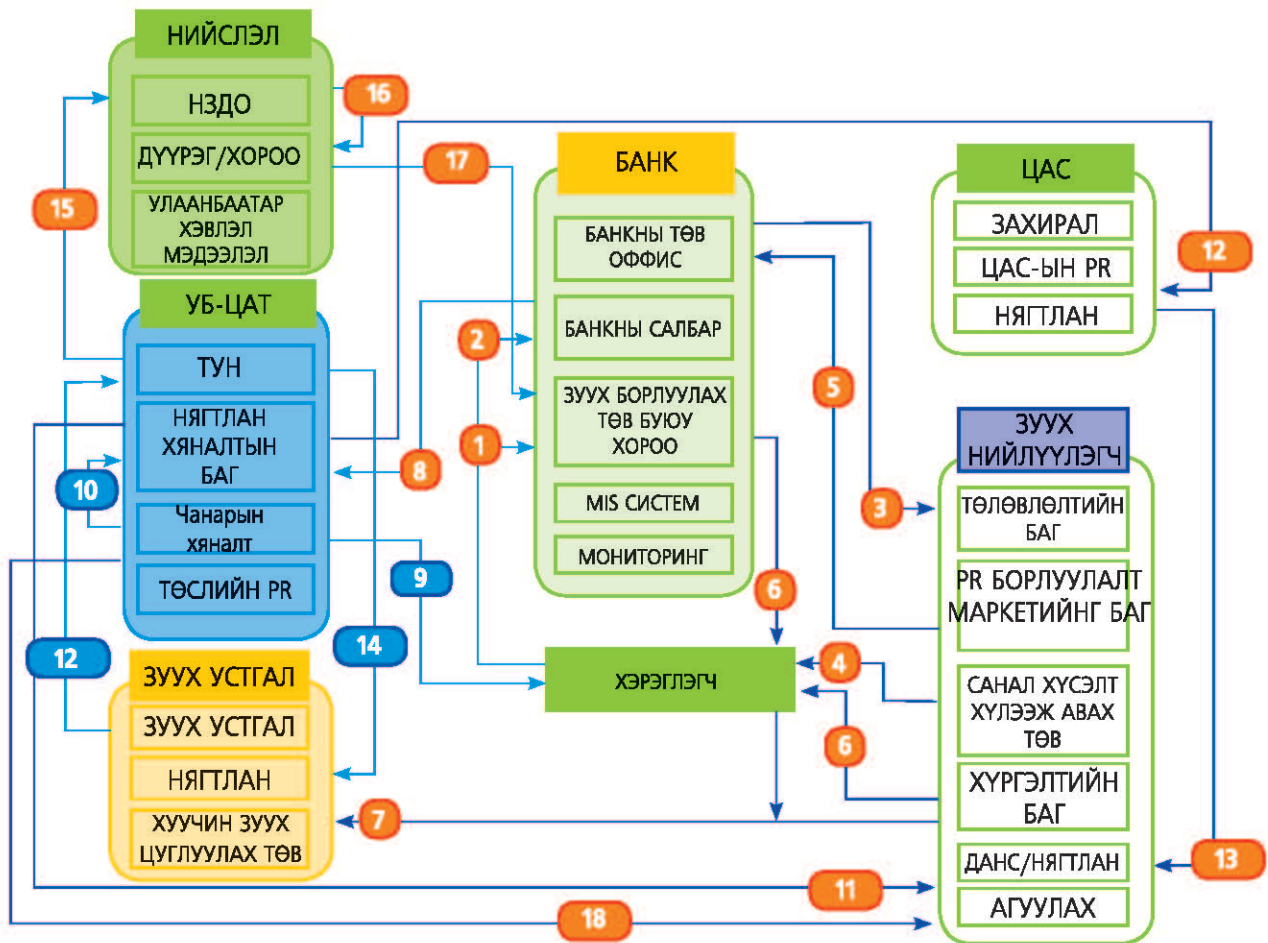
НИЙСЛЭЛ
НЗДО
ДҮҮРЭГ/ХОРОО
УЛААНБААТАР ХЭВЛЭЛ МЭДЭЭЛЭЛ
16
17
15
БАНК
БАНКНЫ ТӨВ ОФФИС
БАНКНЫ САЛБАР
ЗУУХ БОРЛУУЛАХ ТӨВ БУЮУ ХОРОО
MIS СИСТЕМ
МОНИТОРИНГ
ЦАС
ЗАХИРАЛ
ЦАС-ЫН PR
НЯГТЛАН
12
УБ-ЦАТ
ТУН
НЯГТЛАН ХЯНАЛТЫН БАГ
Чанарын хяналт
ТӨСЛИЙН PR
2
1
5
8
10
3
9
6
ЗУУХ НИЙЛҮҮЛЭГЧ
ТӨЛӨВЛӨЛТИЙН БАГ
PR БОРЛУУЛАЛТ МАРКЕТИЙНГ БАГ
САНАЛ ХҮСЭЛТ ХҮЛЭЭЖ АВАХ ТӨВ
ХҮРГЭЛТИЙН БАГ
ДАНС/НЯГТЛАН
АГУУЛАХ
12
14
ЗУУХ УСТГАЛ
ЗУУХ УСТГАЛ
НЯГТЛАН
ХУУЧИН ЗУУХ ЦУГЛУУЛАХ ТӨВ
ХЭРЭГЛЭГЧ
4
6
7
13
11
18